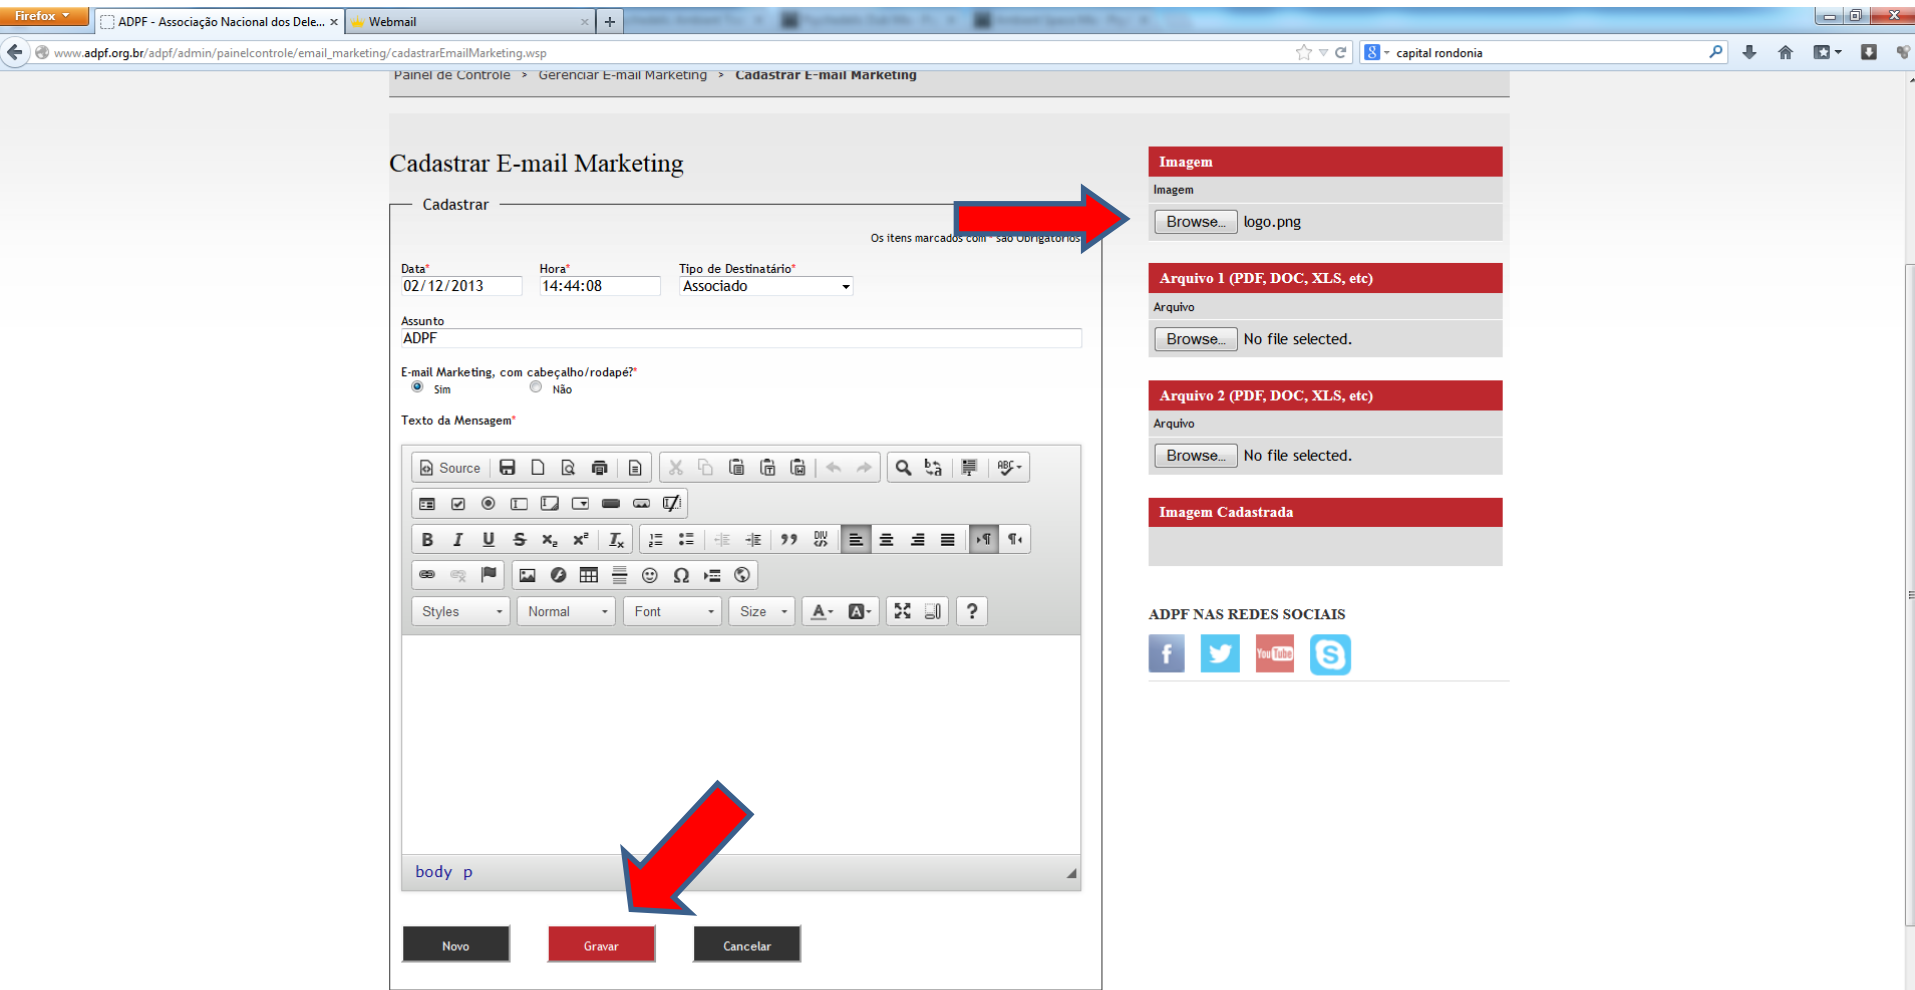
Firefox
ADPF - Associação Nacional dos Dele...
Webmail
www.adpf.org.br/adpf/admin/painelcontrole/email_marketing/cadastrarEmailMarketing.wsp
capital rondonia

Painel de Controle > Gerenciar E-mail Marketing > Cadastrar E-mail Marketing

Cadastrar E-mail Marketing

Cadastrar

Os itens marcados com * são Obrigatórios

Data*
02/12/2013
Hora*
14:44:08
Tipo de Destinatário*
Associado

Assunto
ADPF

E-mail Marketing, com cabeçalho/rodapé?*
Sim
Não

Texto da Mensagem*

Source
Styles
Normal
Font
Size

body p

Novo
Gravar
Cancelar

Imagem
Imagem
Browse... logo.png

Arquivo 1 (PDF, DOC, XLS, etc)
Arquivo
Browse... No file selected.

Arquivo 2 (PDF, DOC, XLS, etc)
Arquivo
Browse... No file selected.

Imagem Cadastrada

ADPF NAS REDES SOCIAIS